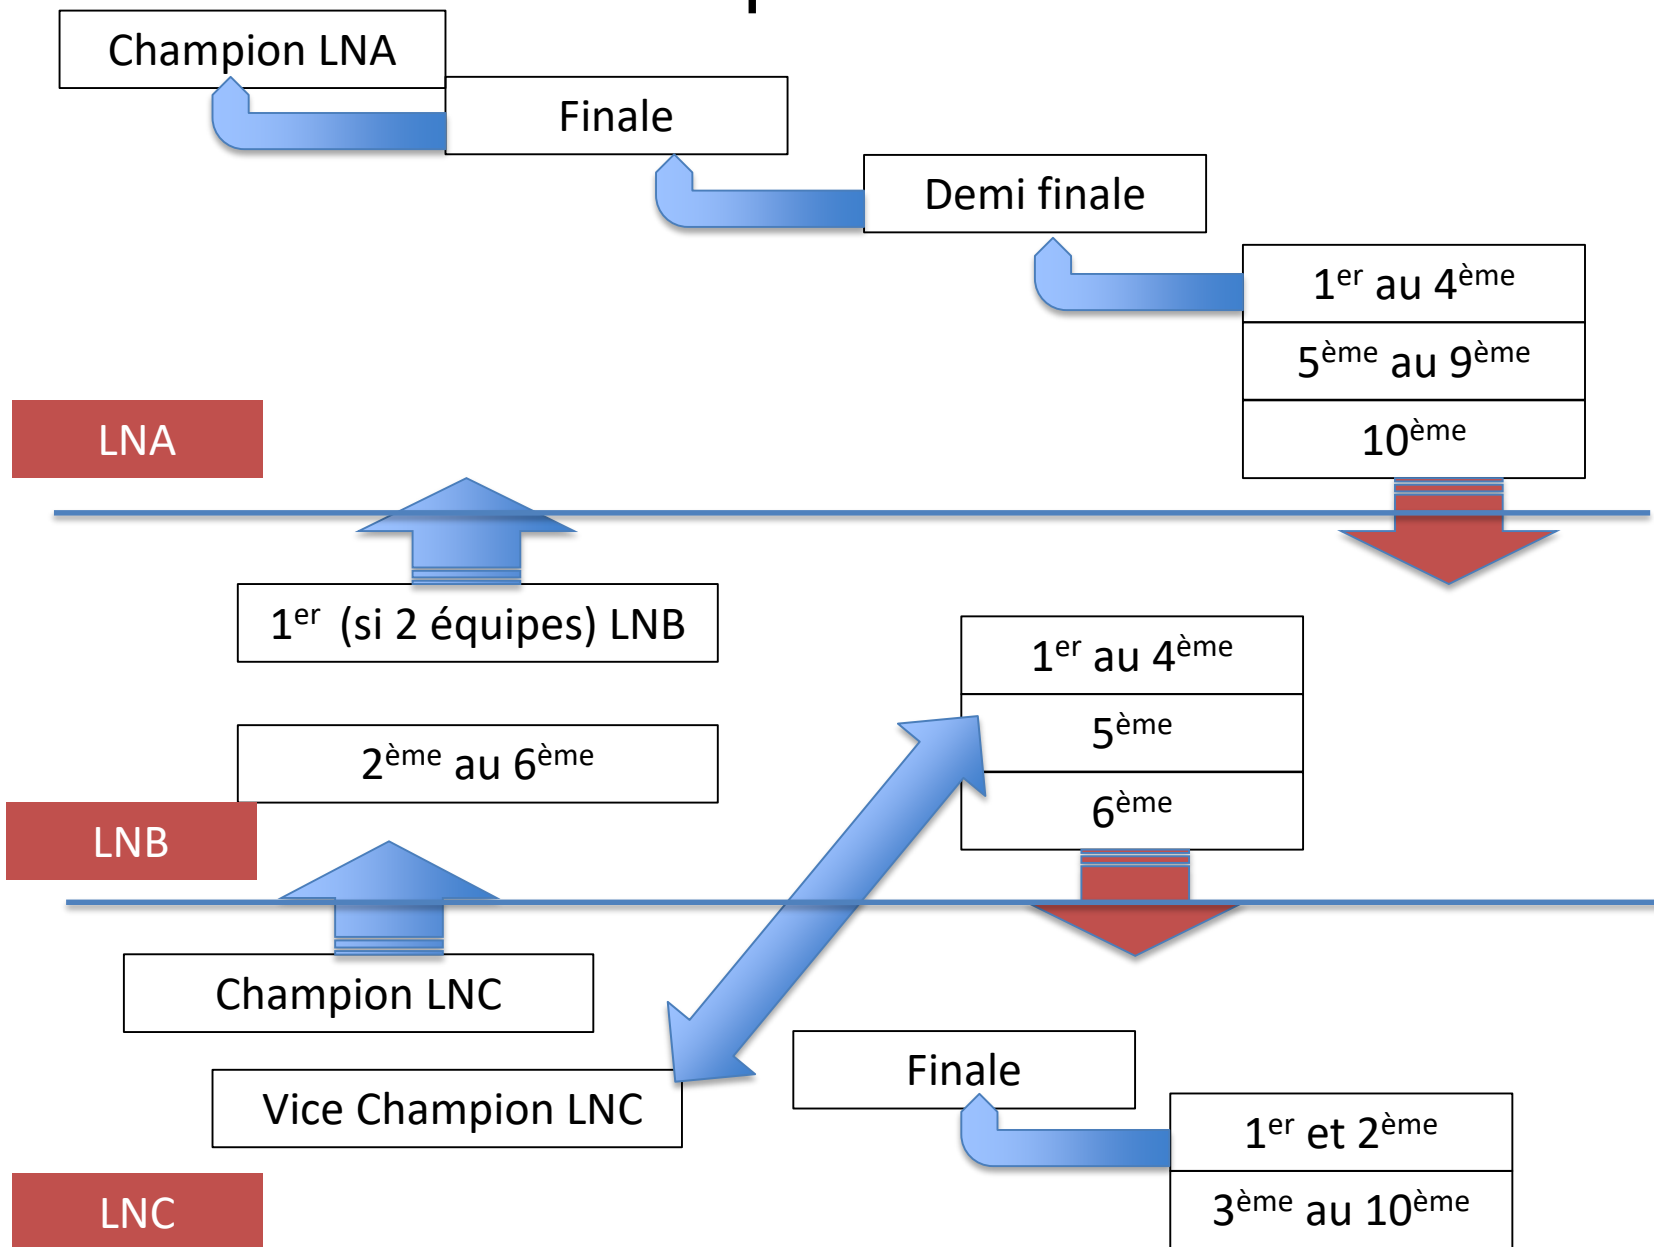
Champion LNA

Finale

Demi finale

1$^{er}$ au 4$^{ème}$

5$^{ème}$ au 9$^{ème}$

10$^{ème}$

LNA

1$^{er}$ (si 2 équipes) LNB

1$^{er}$ au 4$^{ème}$

5$^{ème}$

6$^{ème}$

2$^{ème}$ au 6$^{ème}$

LNB

Champion LNC

Vice Champion LNC

Finale

1$^{er}$ et 2$^{ème}$

3$^{ème}$ au 10$^{ème}$

LNC